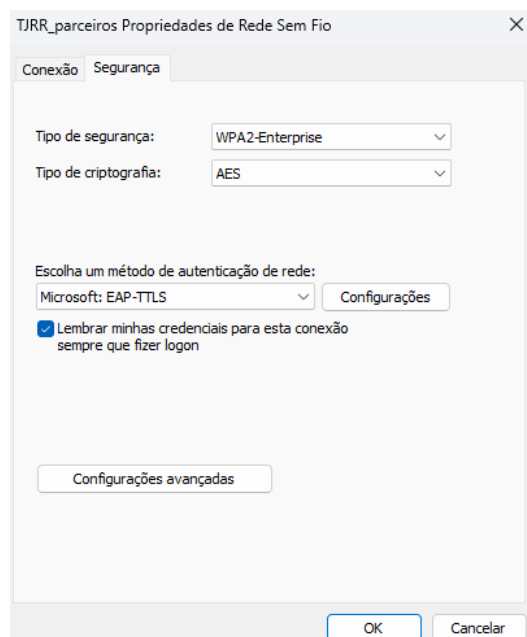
TJRR_parceiros Propriedades de Rede Sem Fio ×

Conexão Segurança

Tipo de segurança: WPA2-Enterprise

Tipo de criptografia: AES

Escolha um método de autenticação de rede:

Microsoft: EAP-TTLS Configurações

Lembrar minhas credenciais para esta conexão sempre que fizer logon

Configurações avançadas

OK Cancelar